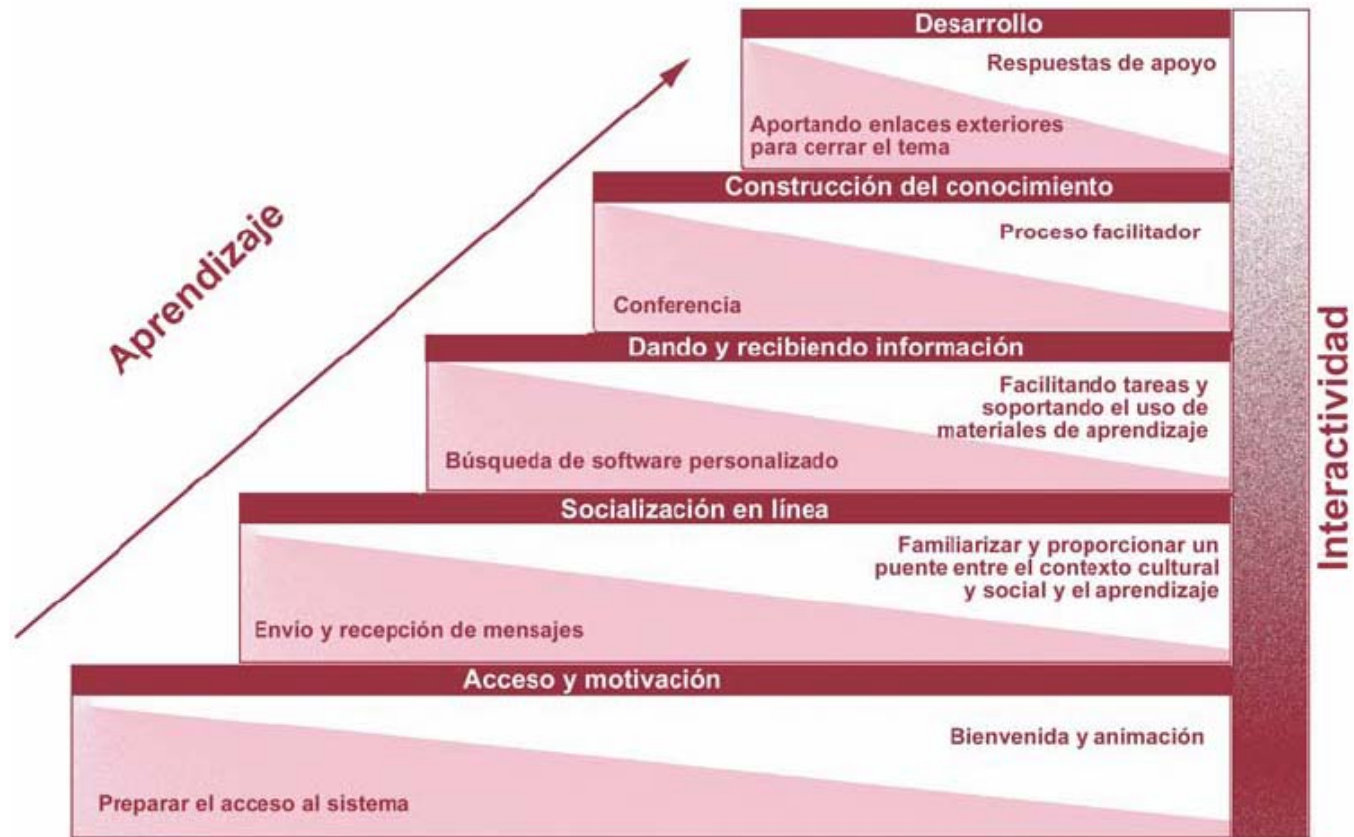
Aprendizaje

Desarrollo

Respuestas de apoyo

Aportando enlaces exteriores para cerrar el tema

Construcción del conocimiento

Proceso facilitador

Conferencia

Dando y recibiendo información

Facilitando tareas y soportando el uso de materiales de aprendizaje

Búsqueda de software personalizado

Socialización en línea

Familiarizar y proporcionar un puente entre el contexto cultural y social y el aprendizaje

Envio y recepción de mensajes

Acceso y motivación

Bienvenida y animación

Preparar el acceso al sistema

Interactividad